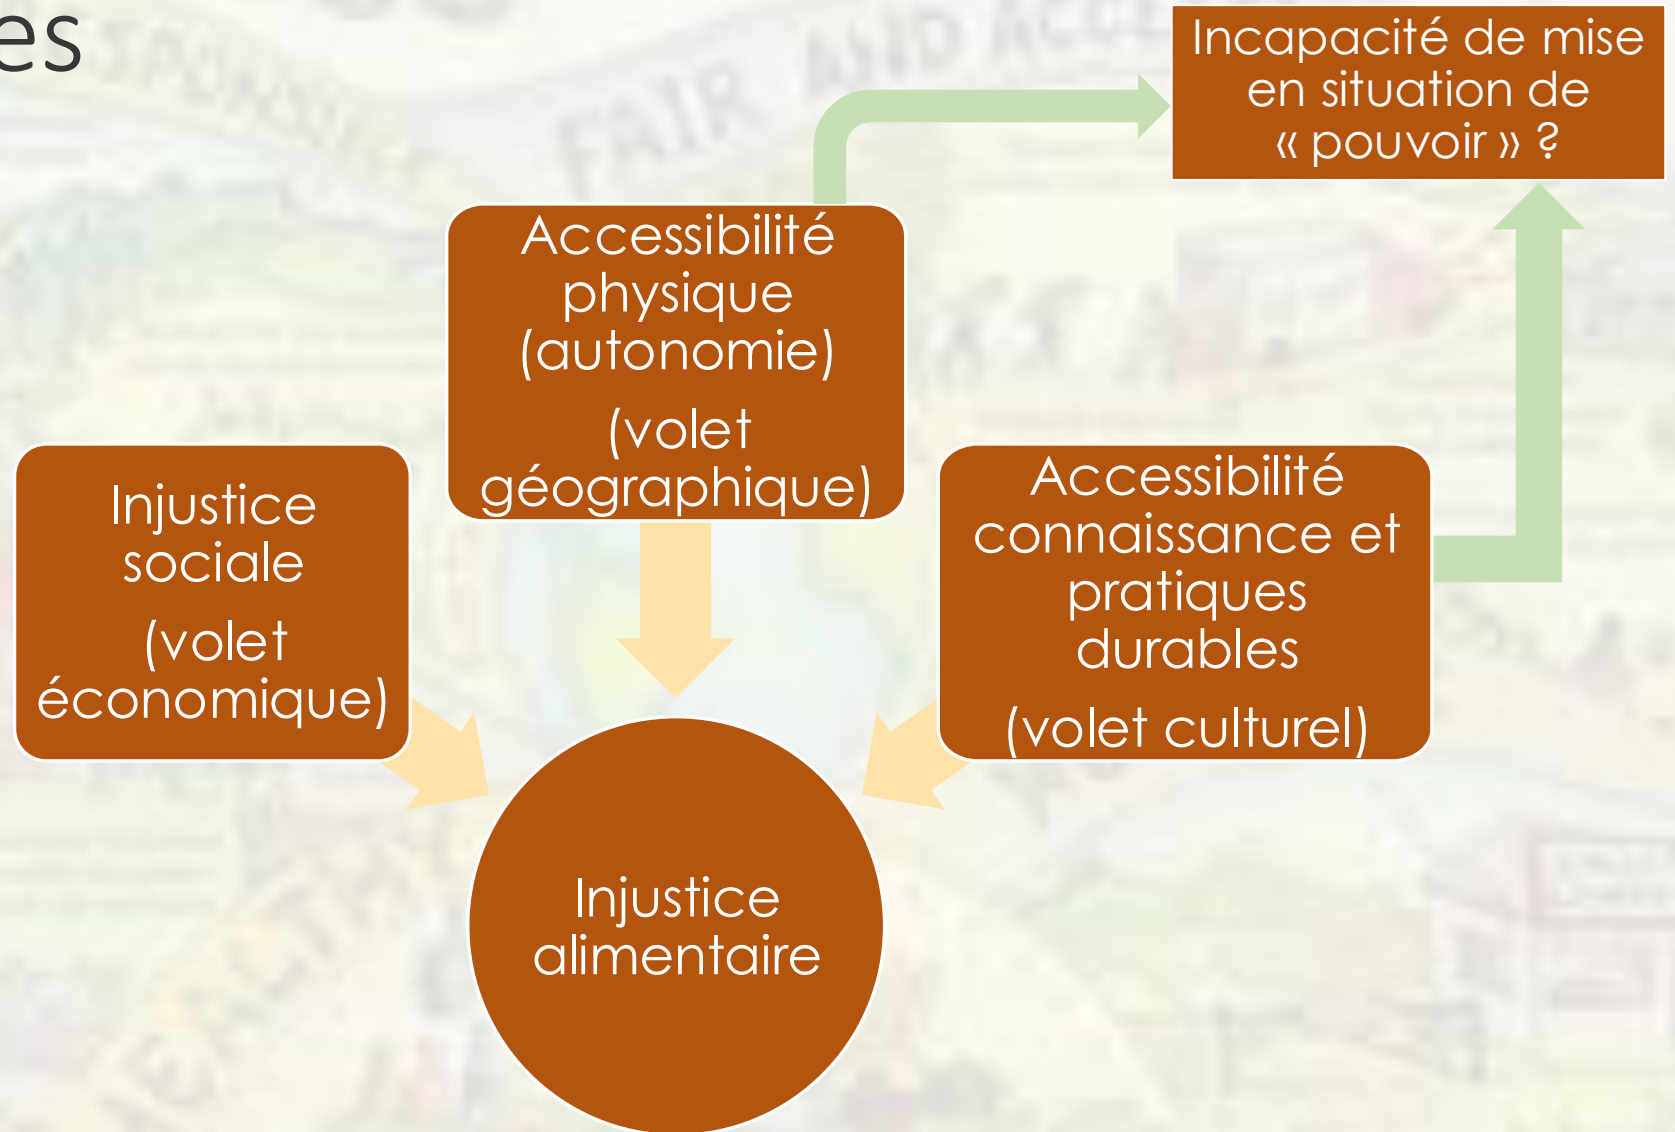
es

Incapacité de mise en situation de « pouvoir » ?

Accessibilité physique (autonomie)

(volet géographique)

Injustice sociale

(volet économique)

Accessibilité connaissance et pratiques durables

(volet culturel)

Injustice alimentaire